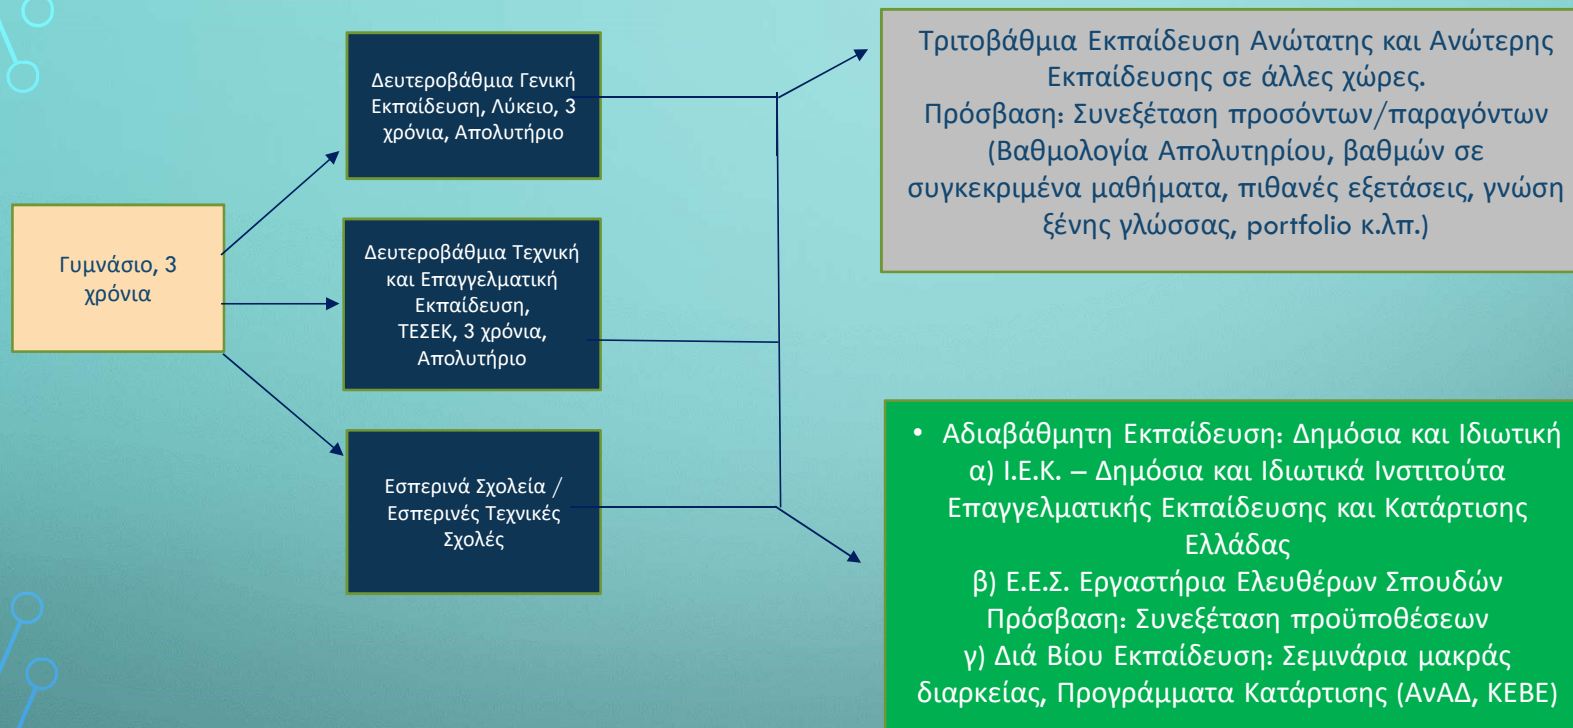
Γυμνάσιο, 3 χρόνια

Δευτεροβάθμια Γενική Εκπαίδευση, Λύκειο, 3 χρόνια, Απολυτήριο

Δευτεροβάθμια Τεχνική και Επαγγελματική Εκπαίδευση, ΤΕΣΕΚ, 3 χρόνια, Απολυτήριο

Εσπερινά Σχολεία / Εσπερινές Τεχνικές Σχολές

Τριτοβάθμια Εκπαίδευση Ανώτατης και Ανώτερης Εκπαίδευσης σε άλλες χώρες.
Πρόσβαση: Συνεξέταση προσόντων/παραγόντων (Βαθμολογία Απολυτηρίου, βαθμών σε συγκεκριμένα μαθήματα, πιθανές εξετάσεις, γνώση ξένης γλώσσας, portfolio κ.λπ.)

• Αδιαβάθμητη Εκπαίδευση: Δημόσια και Ιδιωτική
α) Ι.Ε.Κ. – Δημόσια και Ιδιωτικά Ινστιτούτα Επαγγελματικής Εκπαίδευσης και Κατάρτισης Ελλάδας
β) Ε.Ε.Σ. Εργαστήρια Ελευθέρων Σπουδών
Πρόσβαση: Συνεξέταση προϋποθέσεων
γ) Διά Βίου Εκπαίδευση: Σεμινάρια μακράς διαρκείας, Προγράμματα Κατάρτισης (ΑνΑΔ, ΚΕΒΕ)